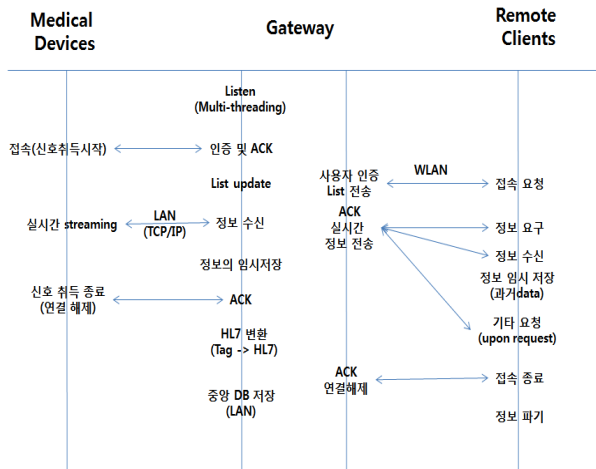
Medical Devices

Gateway

Remote Clients

Listen
(Multi-threading)

접속(신호취득시작)

인증 및 ACK

List update

사용자 인증
List 전송

WLAN

접속 요청

실시간 streaming

LAN
(TCP/IP)

정보 수신

ACK
실시간
정보 전송

정보 요구

정보 수신

정보의 임시저장

정보 임시 저장
(과거data)

신호 취득 종료
(연결 해제)

ACK

HL7 변환
(Tag -> HL7)

기타 요청
(upon request)

ACK
연결해제

접속 종료

중앙 DB 저장
(LAN)

정보 파기